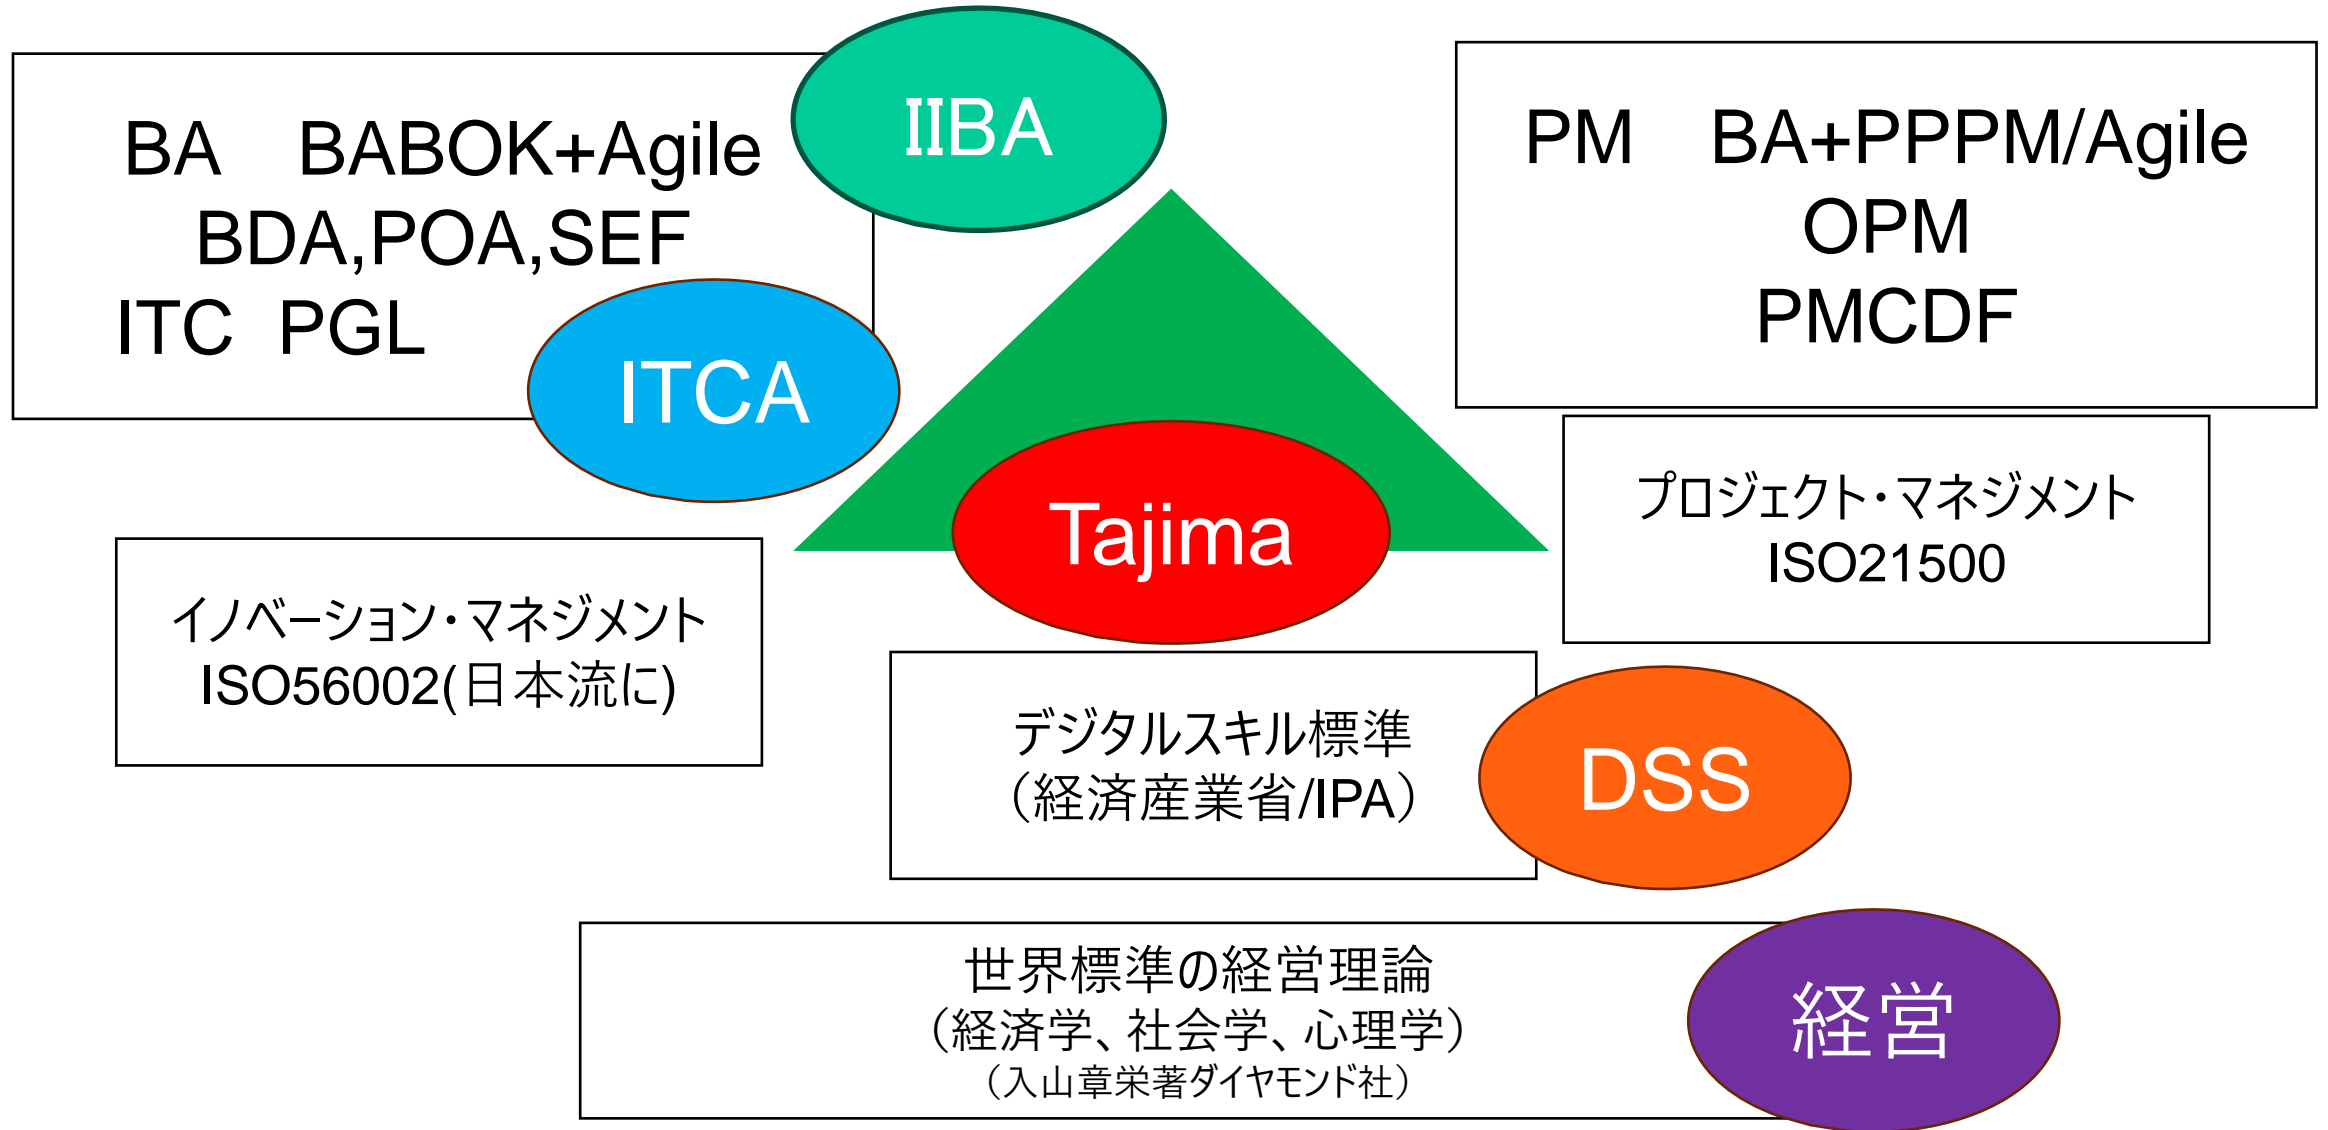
BA BABOK+Agile
BDA,POA,SEF
ITC PGL

IIBA

ITCA

PM BA+PPPM/Agile
OPM
PMCDF

Tajima

プロジェクト・マネジメント
ISO21500

イノベーション・マネジメント
ISO56002(日本流に)

デジタルスキル標準
(経済産業省/IPA)

DSS

世界標準の経営理論
(経済学、社会学、心理学)
(入山章栄著ダイヤモンド社)

経営